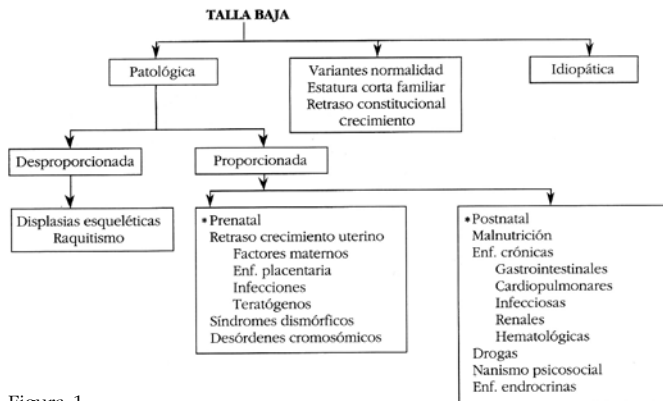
TALLA BAJA

Patológica

Variantes normalidad
Estatura corta familiar
Retraso constitucional crecimiento

Idiopática

Desproporcionada

Proporcionada

Displasias esqueléticas
Raquitismo

• Prenatal
Retraso crecimiento uterino
Factores maternos
Enf. placentaria
Infecciones
Teratógenos
Síndromes dismórficos
Desórdenes cromosómicos

• Postnatal
Malnutrición
Enf. crónicas
Gastrointestinales
Cardiopulmonares
Infecciosas
Renales
Hematológicas
Drogas
Nanismo psicosocial
Enf. endocrinas

Figura 1